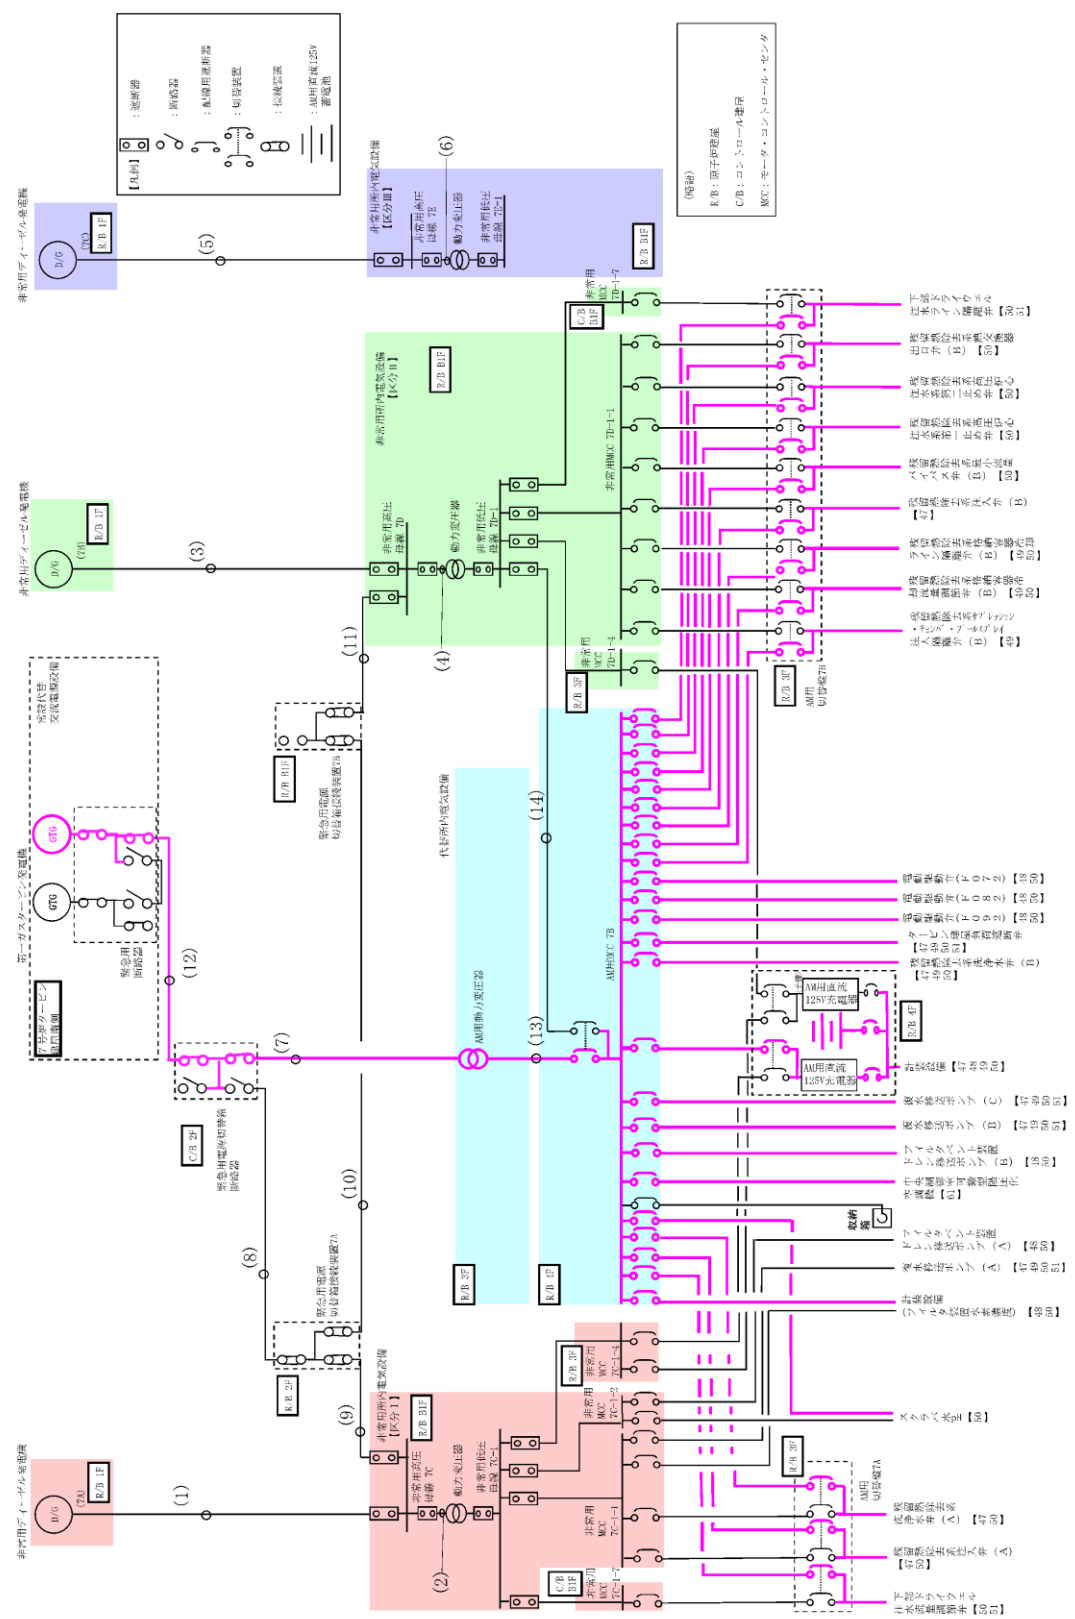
【凡例】
：遮断器
：断路器
：配線用遮断器
：切替装置
：接続装置
：AM用直流125V蓄電池

（略語）
R/B：原子炉建屋
C/B：コントロール建屋
MCC：モータ・コントロール・センタ

非常用ディーゼル発電機
D/G
(7H)
R/B 1F
(5)
非常用所内電気設備【区分Ⅲ】
非常用高圧母線 7E
動力変圧器
非常用低圧母線 7C-1
(6)
R/B B1F

非常用ディーゼル発電機
D/G
(7B)
R/B 1F
(3)
非常用所内電気設備【区分Ⅱ】
R/B B1F
非常用高圧母線 7D
動力変圧器
非常用低圧母線 7D-1
(4)
非常用MCC 7D-1-1
非常用MCC 7D-1-7
C/B B1F
非常用MCC 7D-1-4
R/B 3F
(11)
R/B 3F
AM用切替盤7B

第一ガスタービン発電機
GTG
GTG
緊急用断路器
常設代替交流電源設備
1号炉タービン建屋(海側)
(12)
緊急用電源切替箱断路器
C/B 2F
(7)
AM用動力変圧器
(13)
代替所内電気設備
(14)
AM用MCC 7B
R/B 3F
R/B 4F
R/B B1F
緊急用電源切替箱接続装置7B
(8)
緊急用電源切替箱接続装置7A
R/B 2F
(10)
(9)

AM用直流125V充電器
AM用直流125V充電器
R/B 4F
収納箱

非常用ディーゼル発電機
D/G
(7A)
R/B 1F
(1)
非常用所内電気設備【区分Ⅰ】
R/B B1F
非常用高圧母線 7C
動力変圧器
非常用低圧母線 7C-1
(2)
非常用MCC 7C-1-1
非常用MCC 7C-1-2
非常用MCC 7C-1-4
R/B 3F
非常用MCC 7C-1-7
C/B B1F
R/B 3F
AM用切替盤7A

下部ドライウェル注水ライン隔離弁【50 51】
残留熱除去系洗浄水弁(B)【50】
残留熱除去系ヘッドスプレイ注入弁(B)
残留熱除去系注入弁(B)【49 50】
残留熱除去系格納容器スプレイ隔離弁(B)【49 50】
残留熱除去系最小流量バイパス弁(B)【50】
残留熱除去系注水弁(B)【47】
残留熱除去系洗浄水止め弁【50】
残留熱除去系注水弁一止め弁【50】
残留熱除去系格納容器冷却流量調節弁(B)【49 50】
残留熱除去系サプレッション・プール注入隔離弁(B)【49】
電動弁(F072)【48 50】
電動弁(F082)【48 50】
電動弁(F092)【48 50】
タービン建屋負荷遮断弁【47 49 50 51】
残留熱除去系洗浄水弁(B)【47 49 50】
計装設備【47 48 49 50】
復水移送ポンプ(C)【47 49 50 51】
復水移送ポンプ(B)【47 49 50 51】
フィルタベント装置ドレン移送ポンプ(B)【48】
中央制御室可搬型陽圧化空調機【61】
フィルタベント装置ドレン移送ポンプ(A)【48 50】
復水移送ポンプ(A)【47 49 50 51】
計装設備
フィルタ装置水素濃度【48】
スクラバ水pH【50】
残留熱除去系洗浄水弁(A)【47 50】
残留熱除去系注入弁(A)【49 50】
下部ドライウェル注水流量調節弁【50 51】